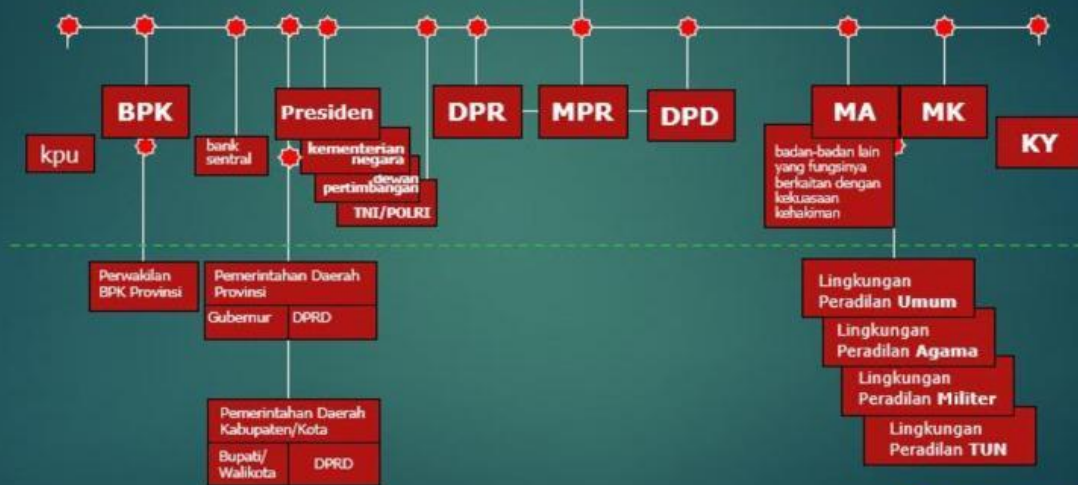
BPK

kpu

bank sentral

Presiden

kementerian negara

dewan pertimbangan

TNI/POLRI

DPR

MPR

DPD

MA

MK

KY

badan-badan lain yang fungsinya berkaitan dengan kekuasaan kehakiman

Perwakilan BPK Provinsi

Pemerintahan Daerah Provinsi

Gubernur

DPRD

Pemerintahan Daerah Kabupaten/Kota

Bupati/ Walikota

DPRD

Lingkungan Peradilan Umum

Lingkungan Peradilan Agama

Lingkungan Peradilan Militer

Lingkungan Peradilan TUN